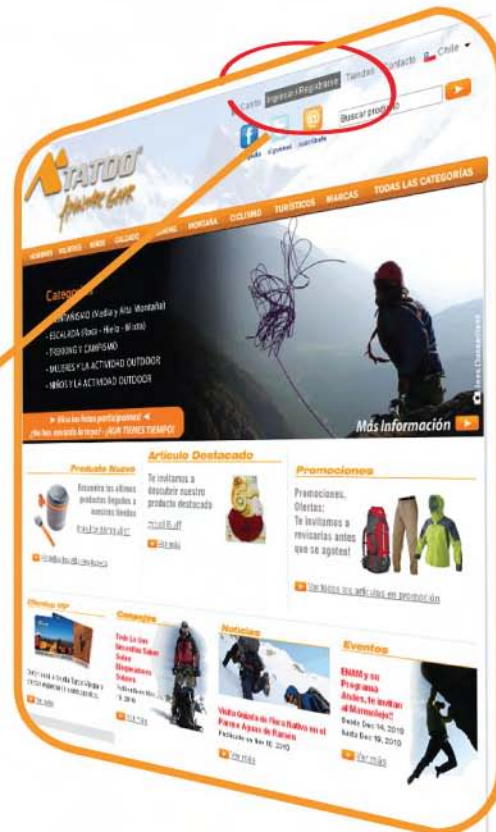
Carro Ingreso / Registrarse Tiendas Contacto Chile

Buscar producto

TATOO Adventure Gear

HOMBRES MUJERES NIÑOS CALZADO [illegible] MONTAÑA CICLISMO TURÍSTICOS MARCAS TODAS LAS CATEGORÍAS

Categ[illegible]
- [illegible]ÑISMO (Media y Alta Montaña)
- ESCALADA (Roca - Hielo - Mixta)
- TREKKING Y CAMPISMO
- MUJERES Y LA ACTIVIDAD OUTDOOR
- NIÑOS Y LA ACTIVIDAD OUTDOOR

► Mira las fotos participantes! ◄
¿No has enviado la tuya? ¡AUN TIENES TIEMPO!

Más Información

Producto Nuevo
Descubre los últimos productos llegados a nuestras tiendas

Artículo Destacado
Te invitamos a descubrir nuestro producto destacado
Ver más

Promociones
Promociones, Ofertas: Te invitamos a revisarlas antes que se agoten!
Ver todos los artículos en promoción

Ofertas VIP

Consejos
Ver más

Noticias
Ver más

Eventos
ENMIy su Programa Andes, te invitan al Marmolejo!!
Desde Dec 14, 2010
Hasta Dec 19, 2010
Ver más